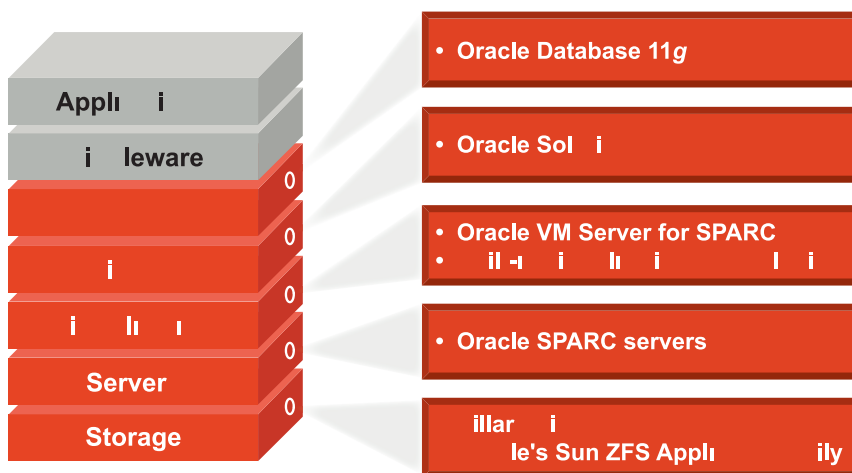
Applı i

i leware

0

0

i

0

i lı ı

0

Server

0

Storage

• Oracle Database 11*g*

• Oracle Sol i

• Oracle VM Server for SPARC

• il -ı i lı i l i

• Oracle SPARC servers

illar i

le's Sun ZFS Applı ily